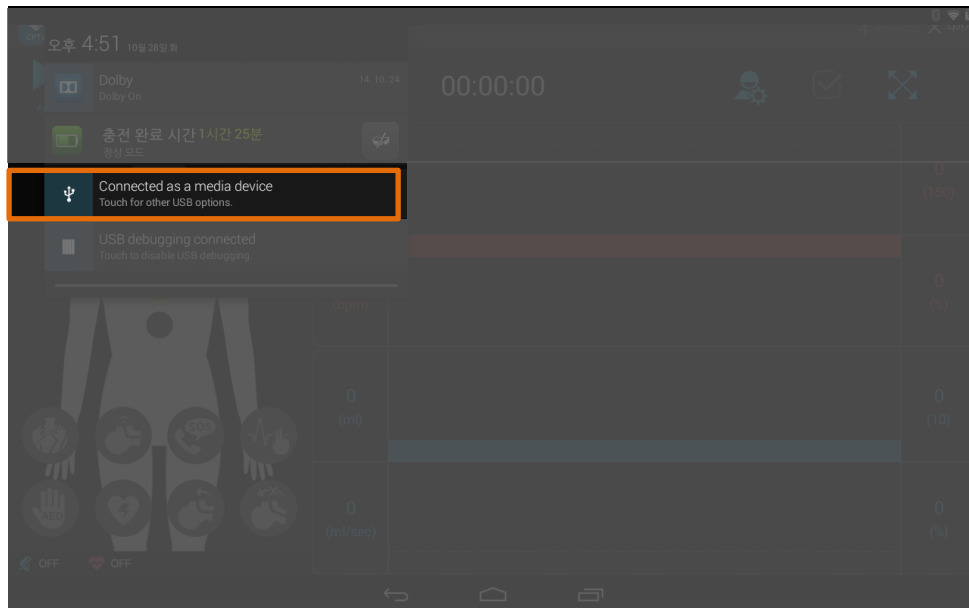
오후 4:51 10월 28일 화

Dolby
Dolby On
14. 10. 24

00:00:00

충전 완료 시간 1시간 25분
정상 모드

Connected as a media device
Touch for other USB options.

USB debugging connected
Touch to disable USB debugging.

0
(150)

(bpm)

0
(%)

0
(ml)

0
(10)

0
(ml/sec)

0
(%)

AED

OFF
OFF